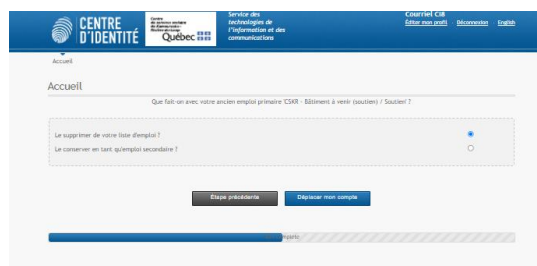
CENTRE D'IDENTITÉ

Centre de services scolaire de Kamouraska–Rivière-du-Loup Québec

Service des technologies de l'information et des communications

Courriel CIB
Éditer mon profil Déconnexion English

Accueil

Accueil

Que fait-on avec votre ancien emploi primaire 'CSKR - Bâtiment à venir (soutien) / Soutien' ?

Le supprimer de votre liste d'emploi ?

Le conserver en tant qu'emploi secondaire ?

Étape précédente

Déplacer mon compte

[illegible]